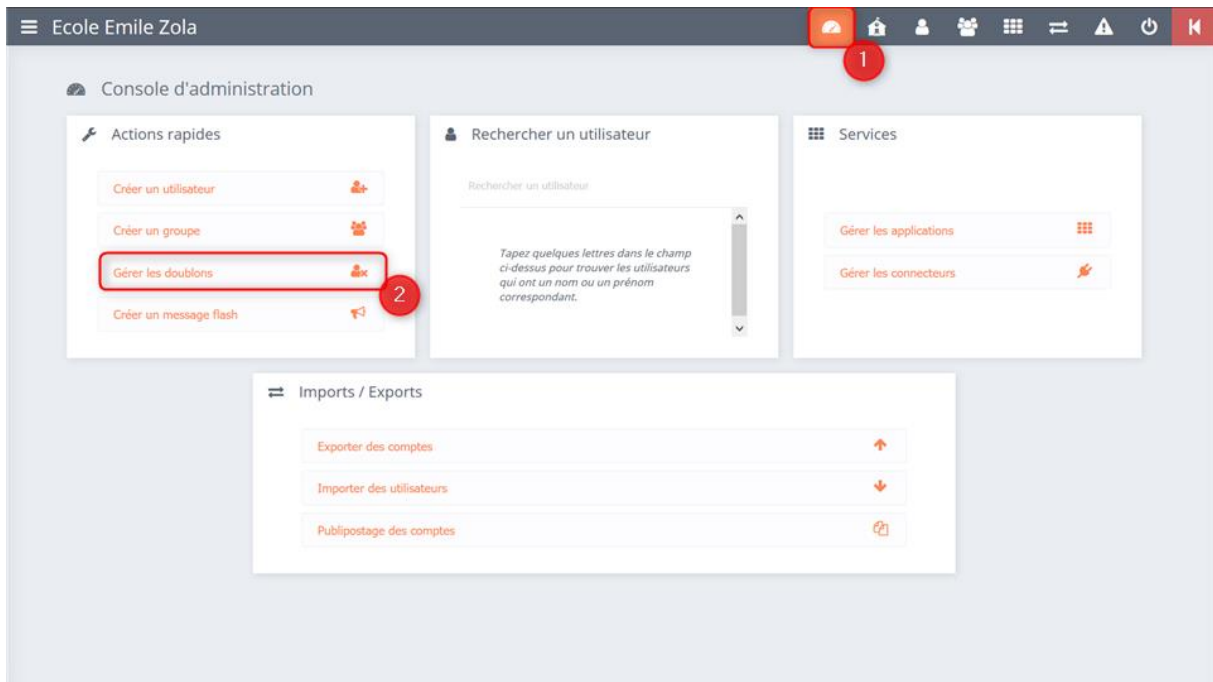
Ecole Emile Zola

1

Console d'administration

Actions rapides

Créer un utilisateur

Créer un groupe

Gérer les doublons

2

Créer un message flash

Rechercher un utilisateur

Rechercher un utilisateur

Tapez quelques lettres dans le champ ci-dessus pour trouver les utilisateurs qui ont un nom ou un prénom correspondant.

Services

Gérer les applications

Gérer les connecteurs

Imports / Exports

Exporter des comptes

Importer des utilisateurs

Publipostage des comptes